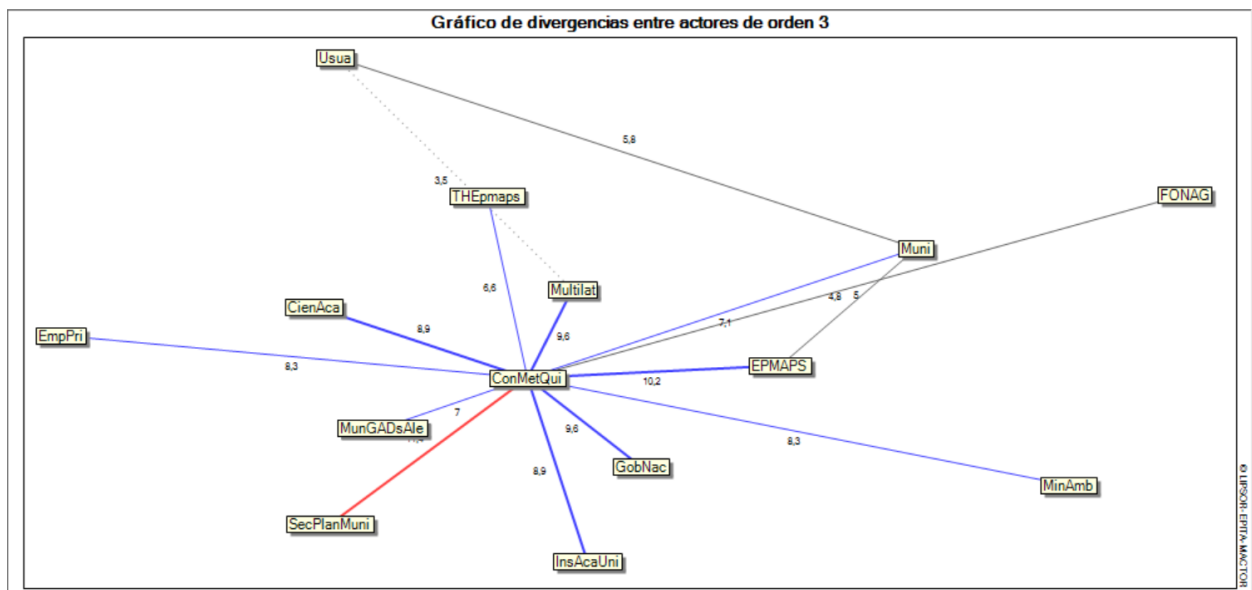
Gráfico de divergencias entre actores de orden 3

Usua
5,8
3,5
THEpmaps
FONAG
Muni
6,6
Multilat
CienAca
4,8
5
8,9
7,1
9,6
EmpPri
8,3
ConMetQui
EPMAPS
10,2
7
MunGADsAle
9,6
8,3
GobNac
8,9
MinAmb
SecPlanMuni
InsAcaUni
© LIPSOR-EPITA-MACTOR